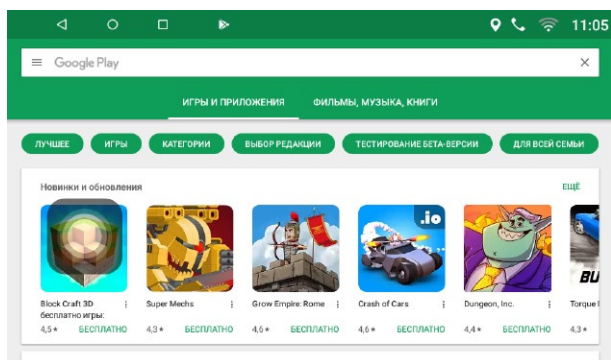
11:05

Google Play

ИГРЫ И ПРИЛОЖЕНИЯ

ФИЛЬМЫ, МУЗЫКА, КНИГИ

ЛУЧШЕЕ

ИГРЫ

КАТЕГОРИИ

ВЫБОР РЕДАКЦИИ

ТЕСТИРОВАНИЕ БЕТА-ВЕРСИИ

ДЛЯ ВСЕЙ СЕМЬИ

Новинки и обновления

ЕЩЁ

.io

BU

Block Craft 3D бесплатно игры:
4,5 ★ БЕСПЛАТНО

Super Mechs
4,3 ★ БЕСПЛАТНО

Grow Empire: Rome
4,6 ★ БЕСПЛАТНО

Crash of Cars
4,6 ★ БЕСПЛАТНО

Dungeon, Inc.
4,4 ★ БЕСПЛАТНО

Torque I
4,3 ★